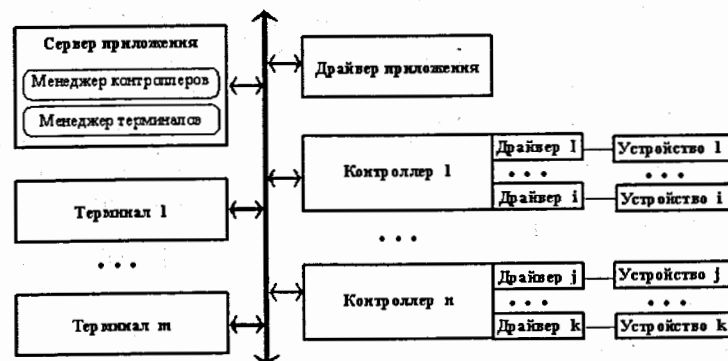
Сервер приложения

Менеджер контроллеров

Менеджер терминалов

Терминал 1

• • •

Терминал m

Драйвер приложения

Контроллер 1

Драйвер 1

• • •

Драйвер i

Устройство 1

• • •

Устройство i

• • •

Контроллер n

Драйвер j

• • •

Драйвер k

Устройство j

• • •

Устройство k